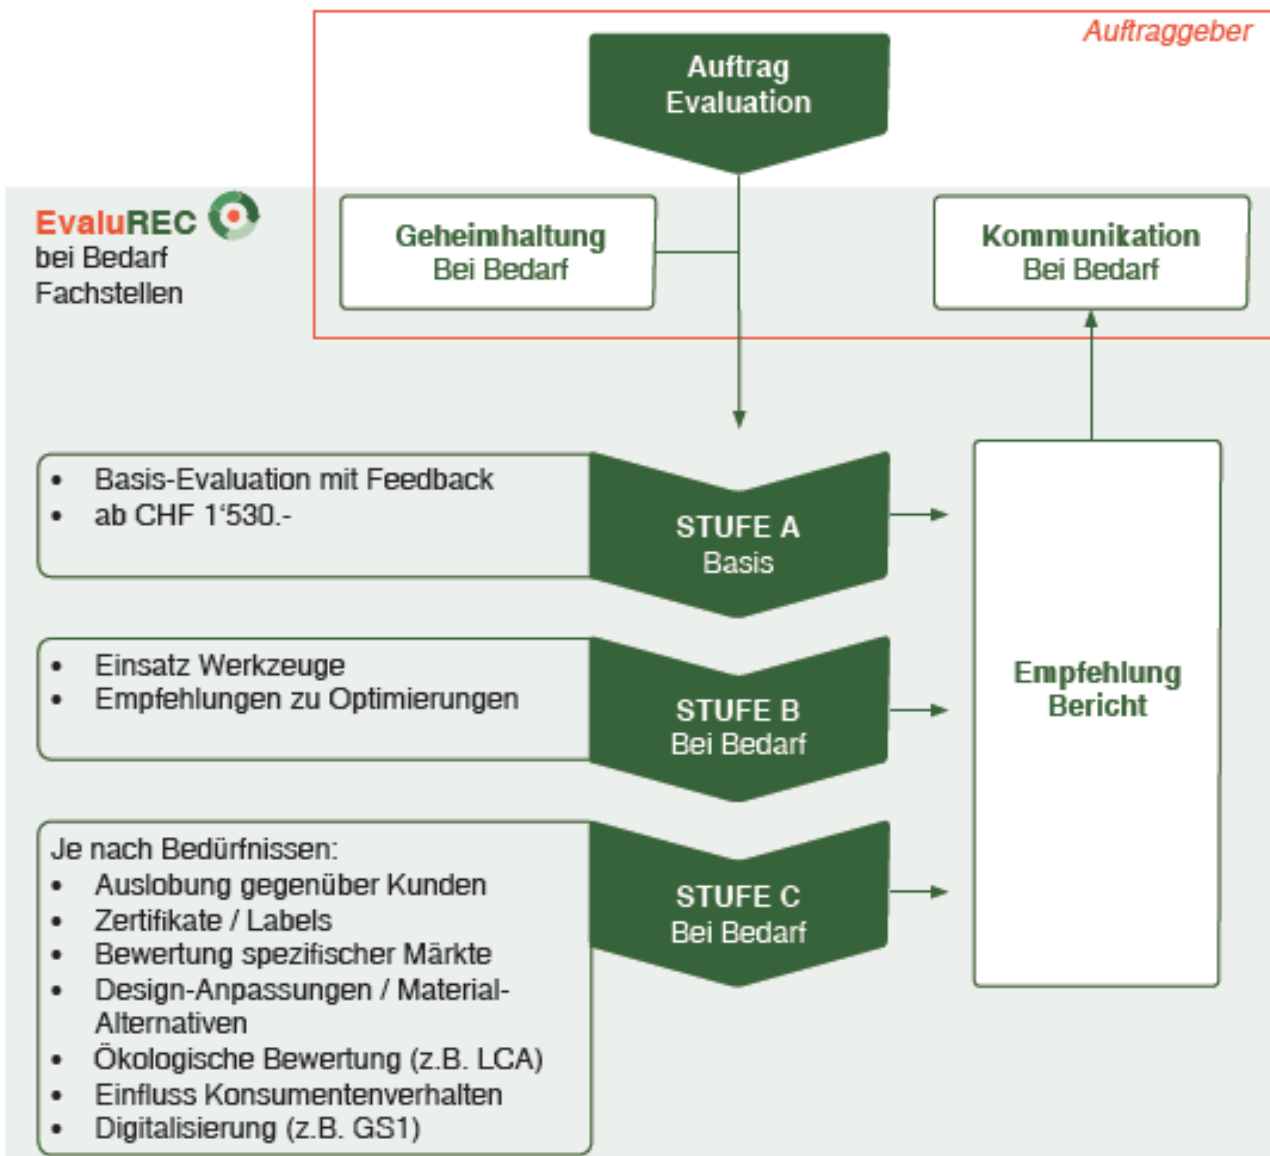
Auftraggeber

Auftrag Evaluation

EvaluREC bei Bedarf Fachstellen

Geheimhaltung Bei Bedarf

Kommunikation Bei Bedarf

- Basis-Evaluation mit Feedback
- ab CHF 1'530.-

STUFE A Basis

- Einsatz Werkzeuge
- Empfehlungen zu Optimierungen

STUFE B Bei Bedarf

Empfehlung Bericht

Je nach Bedürfnissen:
- Auslobung gegenüber Kunden
- Zertifikate / Labels
- Bewertung spezifischer Märkte
- Design-Anpassungen / Material-Alternativen
- Ökologische Bewertung (z.B. LCA)
- Einfluss Konsumentenverhalten
- Digitalisierung (z.B. GS1)

STUFE C Bei Bedarf